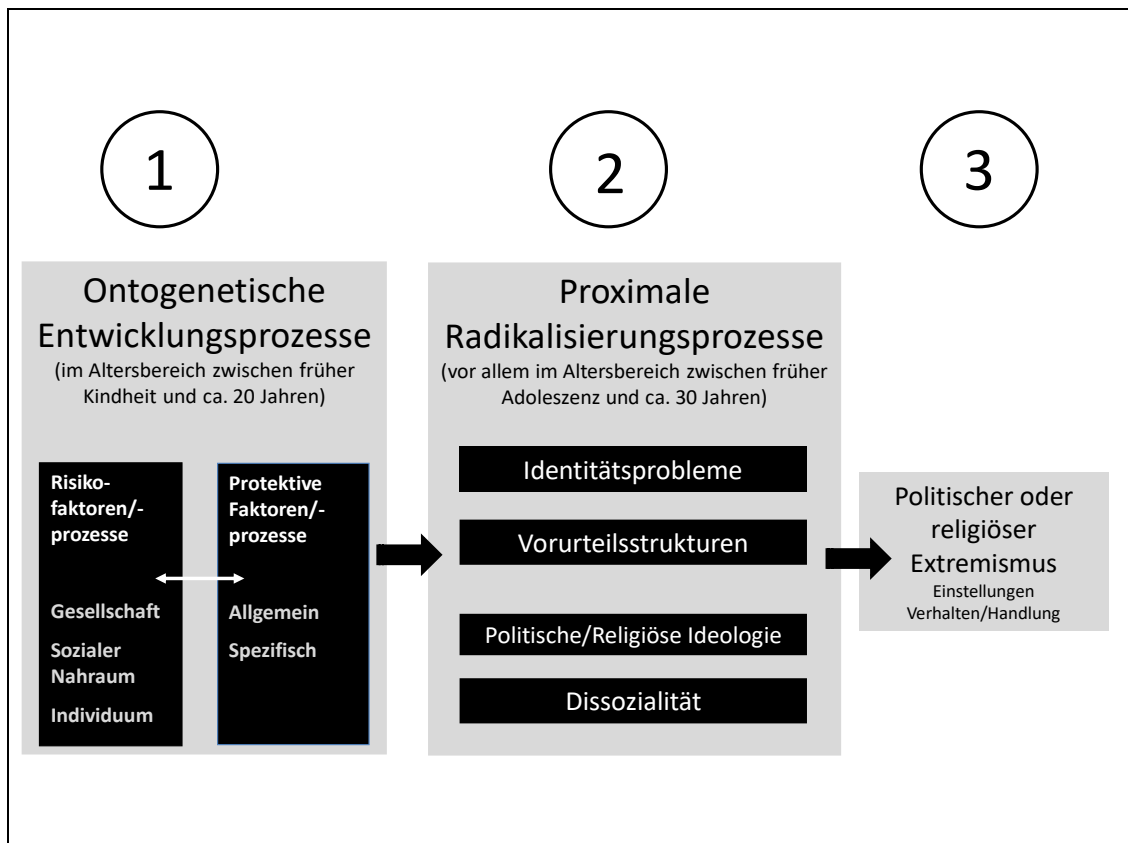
1

2

3

Ontogenetische Entwicklungsprozesse
(im Altersbereich zwischen früher Kindheit und ca. 20 Jahren)

Risikofaktoren/-prozesse

Gesellschaft

Sozialer Nahraum

Individuum

Protektive Faktoren/-prozesse

Allgemein

Spezifisch

Proximale Radikalisierungsprozesse
(vor allem im Altersbereich zwischen früher Adoleszenz und ca. 30 Jahren)

Identitätsprobleme

Vorurteilsstrukturen

Politische/Religiöse Ideologie

Dissozialität

Politischer oder religiöser Extremismus
Einstellungen
Verhalten/Handlung